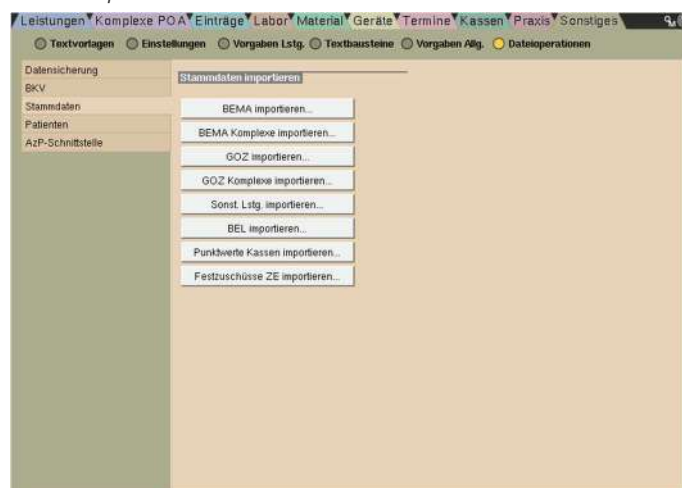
Leistungen Komplexe POA Einträge Labor Material Geräte Termine Kassen Praxis Sonstiges

Textvorlagen Einstellungen Vorgaben Lstg. Textbausteine Vorgaben Allg. Dateioperationen

Datensicherung
BKV
Stammdaten
Patienten
AzP-Schnittstelle

Stammdaten importieren

BEMA importieren...
BEMA Komplexe importieren...
GOZ importieren...
GOZ Komplexe importieren...
Sonst. Lstg. importieren...
BEL importieren...
Punktwerte Kassen importieren...
Festzuschüsse ZE importieren...